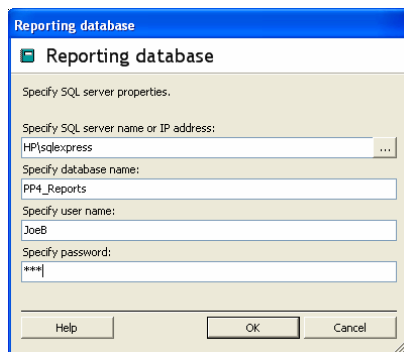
Reporting database

Reporting database

Specify SQL server properties.

Specify SQL server name or IP address:

HP\sqlexpress

...

Specify database name:

PP4_Reports

Specify user name:

JoeB

Specify password:

***

Help

OK

Cancel